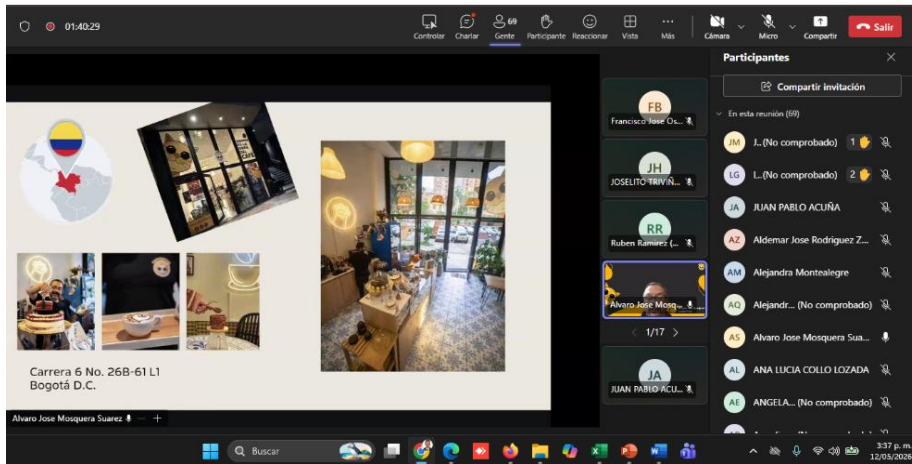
01:40:29

Controlar Charlar 69 Gente Participante Reaccionar Vista Más Cámara Micro Compartir Salir

Carrera 6 No. 26B-61 L1
Bogotá D.C.

Alvaro Jose Mosquera Suarez

FB Francisco Jose Os...
JH JOSELITO TRIVIÑ...
RR Ruben Ramirez (...
Alvaro Jose Mosq...
1/17
JA JUAN PABLO ACU...

Participantes
Compartir invitación
En esta reunión (69)
JM J...(No comprobado) 1
LG L...(No comprobado) 2
JA JUAN PABLO ACUÑA
AZ Aldemar Jose Rodriguez Z...
AM Alejandra Montealegre
AQ Alejandr... (No comprobado)
AS Alvaro Jose Mosquera Sua...
AL ANA LUCIA COLLO LOZADA
AE ANGELA... (No comprobado)

Buscar
3:37 p. m.
12/05/2026